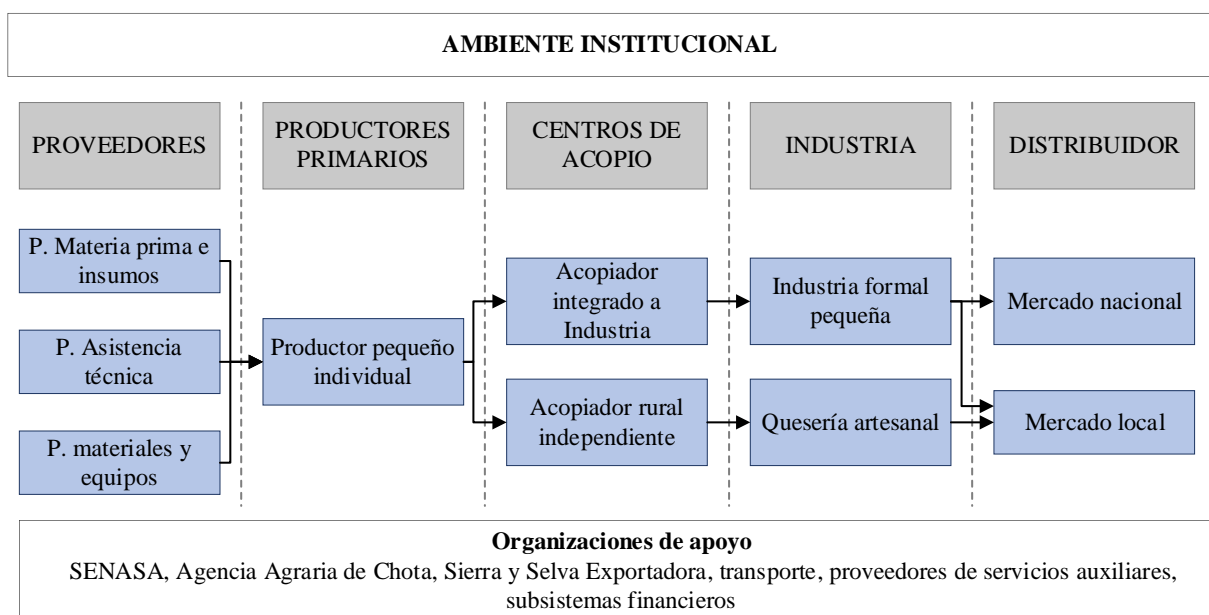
AMBIENTE INSTITUCIONAL

PROVEEDORES

PRODUCTORES PRIMARIOS

CENTROS DE ACOPIO

INDUSTRIA

DISTRIBUIDOR

P. Materia prima e insumos

P. Asistencia técnica

P. materiales y equipos

Productor pequeño individual

Acopiador integrado a Industria

Acopiador rural independiente

Industria formal pequeña

Quesería artesanal

Mercado nacional

Mercado local

Organizaciones de apoyo
SENASA, Agencia Agraria de Chota, Sierra y Selva Exportadora, transporte, proveedores de servicios auxiliares, subsistemas financieros